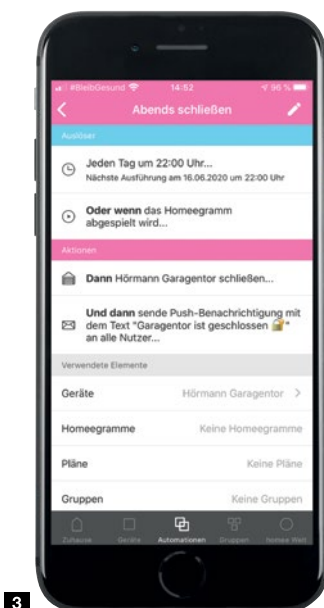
#BleibGesund 14:52 96 %

Abends schließen

Auslöser

Jeden Tag um 22:00 Uhr...
Nächste Ausführung am 16.06.2020 um 22:00 Uhr

Oder wenn das Homeegramm abgespielt wird...

Aktionen

Dann Hörmann Garagentor schließen...

Und dann sende Push-Benachrichtigung mit dem Text "Garagentor ist geschlossen 🔒" an alle Nutzer...

Verwendete Elemente

| | |
|---|---|
| Geräte | Hörmann Garagentor > |
| Homeegramme | Keine Homeegramme |
| Pläne | Keine Pläne |
| Gruppen | Keine Gruppen |

Zuhause Geräte Automationen Gruppen Homee Wall

3